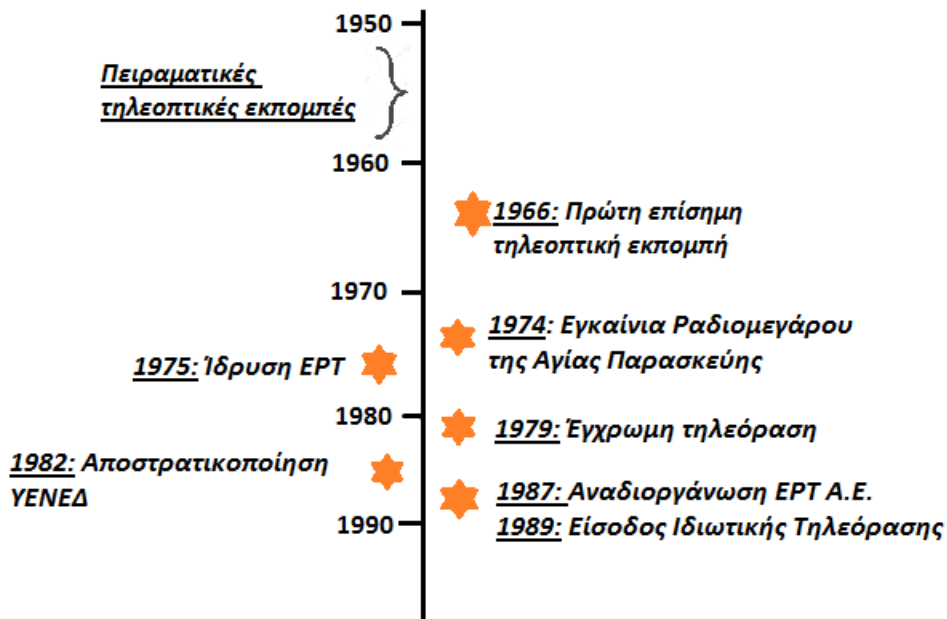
1950

Πειραματικές τηλεοπτικές εκπομπές

1960

1966: Πρώτη επίσημη τηλεοπτική εκπομπή

1970

1974: Εγκαίνια Ραδιομεγάρου της Αγίας Παρασκεύης

1975: Ίδρυση ΕΡΤ

1980

1979: Έγχρωμη τηλεόραση

1982: Αποστρατικοποίηση ΥΕΝΕΔ

1987: Αναδιοργάνωση ΕΡΤ Α.Ε.

1989: Είσοδος Ιδιωτικής Τηλεόρασης

1990